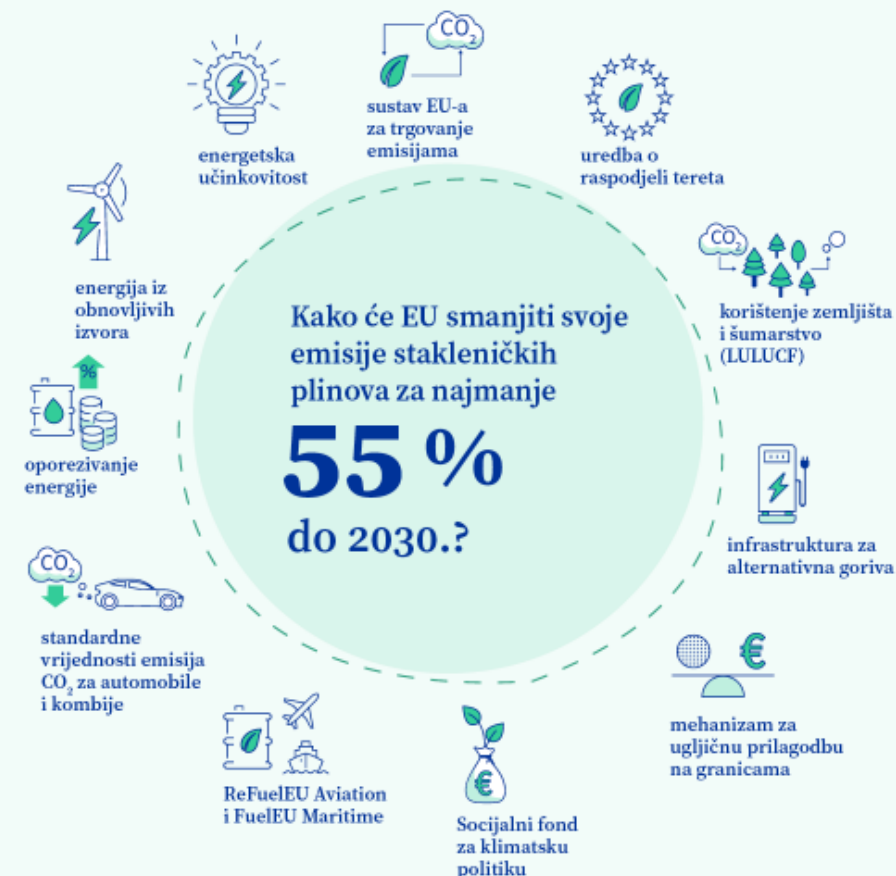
$CO_2$

sustav EU-a za trgovanje emisijama

energetska učinkovitost

uredba o raspodjeli tereta

energija iz obnovljivih izvora

$CO_2$

korištenje zemljišta i šumarstvo (LULUCF)

Kako će EU smanjiti svoje emisije stakleničkih plinova za najmanje

55 %

do 2030.?

%

oporezivanje energije

infrastruktura za alternativna goriva

$CO_2$

standardne vrijednosti emisija $CO_2$ za automobile i kombije

€

mehanizam za ugljičnu prilagodbu na granicama

ReFuelEU Aviation i FuelEU Maritime

€

Socijalni fond za klimatsku politiku